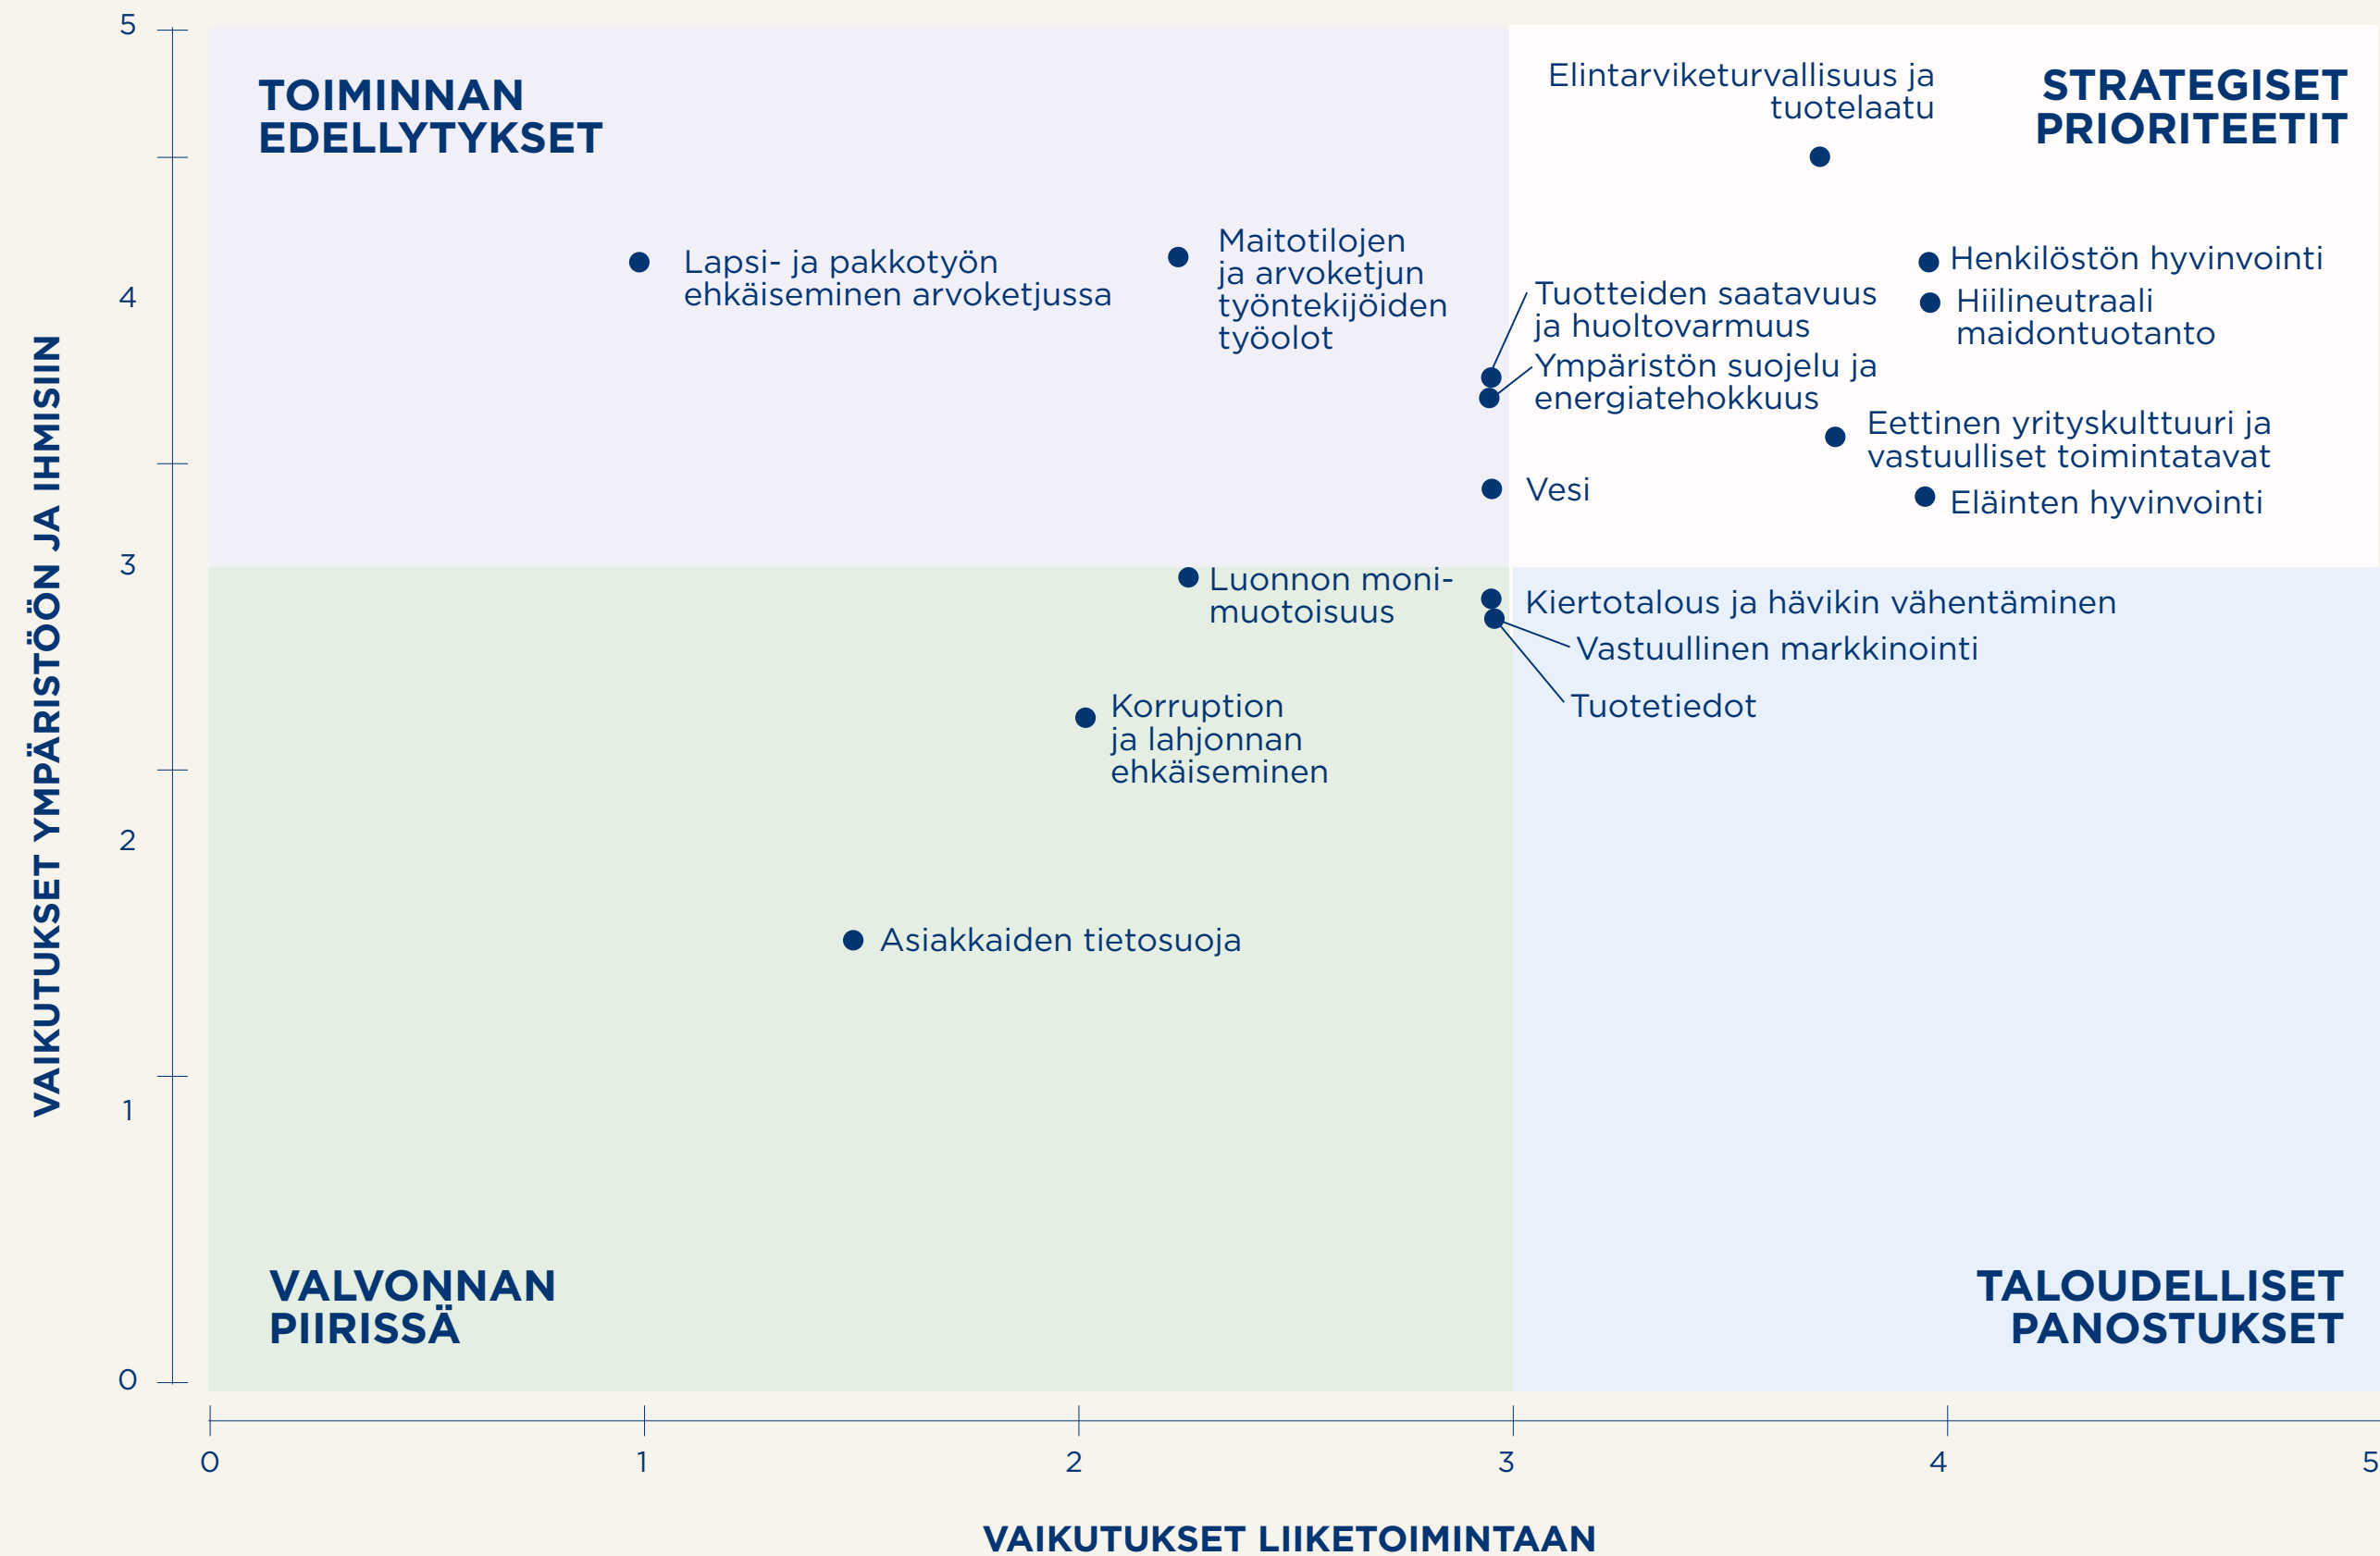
5
4
3
2
1
0

VAIKUTUKSET YMPÄRISTÖÖN JA IHMISIIN

TOIMINNAN EDELLYTYKSET

Elintarviketurvallisuus ja tuotelaatu

STRATEGISET PRIORITEETIT

Lapsi- ja pakkotyön ehkäiseminen arvoketjussa

Maitotilojen ja arvoketjun työntekijöiden työolot

Henkilöstön hyvinvointi

Tuotteiden saatavuus ja huoltovarmuus

Hiilineutraali maidontuotanto

Ympäristön suojelu ja energiatehokkuus

Eettinen yrityskulttuuri ja vastuulliset toimintatavat

Vesi

Eläinten hyvinvointi

Luonnon moni-muotoisuus

Kiertotalous ja hävikin vähentäminen

Vastuullinen markkinointi

Tuotetiedot

Korruption ja lahjonnan ehkäiseminen

Asiakkaiden tietosuoja

VALVONNAN PIIRISSÄ

TALOUDELLISET PANOSTUKSET

0
1
2
3
4
5

VAIKUTUKSET LIIKETOIMINTAAN